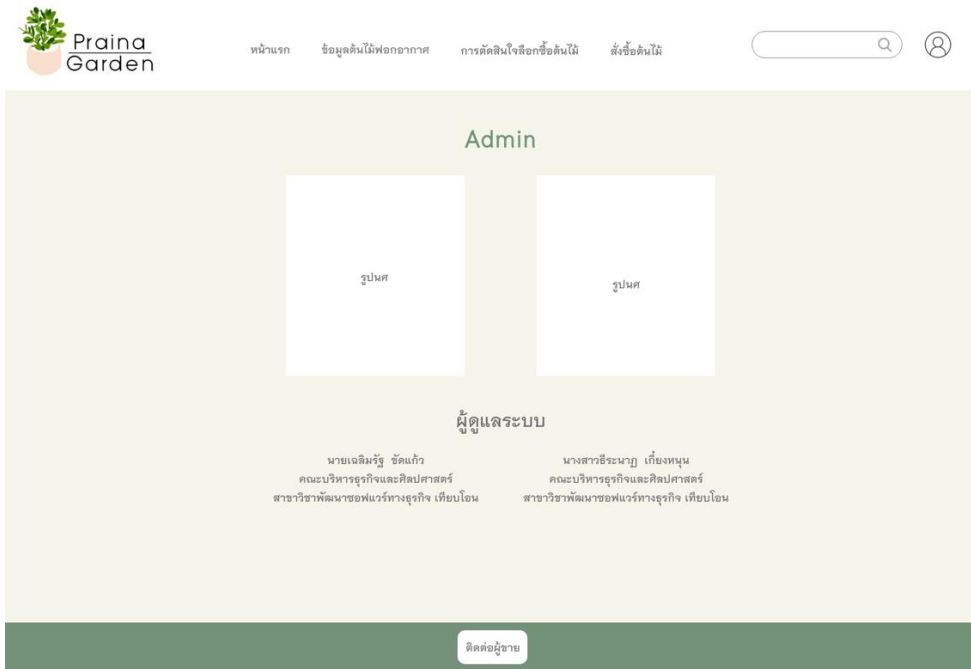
Praina Garden

หน้าแรก ข้อมูลต้นไม้ฟอกอากาศ การตัดสินใจเลือกซื้อต้นไม้ สั่งซื้อต้นไม้

Admin

รูปนศ

รูปนศ

ผู้ดูแลระบบ

นายเฉลิมรัฐ ขัดแก้ว
คณะบริหารธุรกิจและศิลปศาสตร์
สาขาวิชาพัฒนาซอฟแวร์ทางธุรกิจ เทียบโอน

นางสาวธีระนาฎ เกี้ยงหนุน
คณะบริหารธุรกิจและศิลปศาสตร์
สาขาวิชาพัฒนาซอฟแวร์ทางธุรกิจ เทียบโอน

ติดต่อผู้ขาย